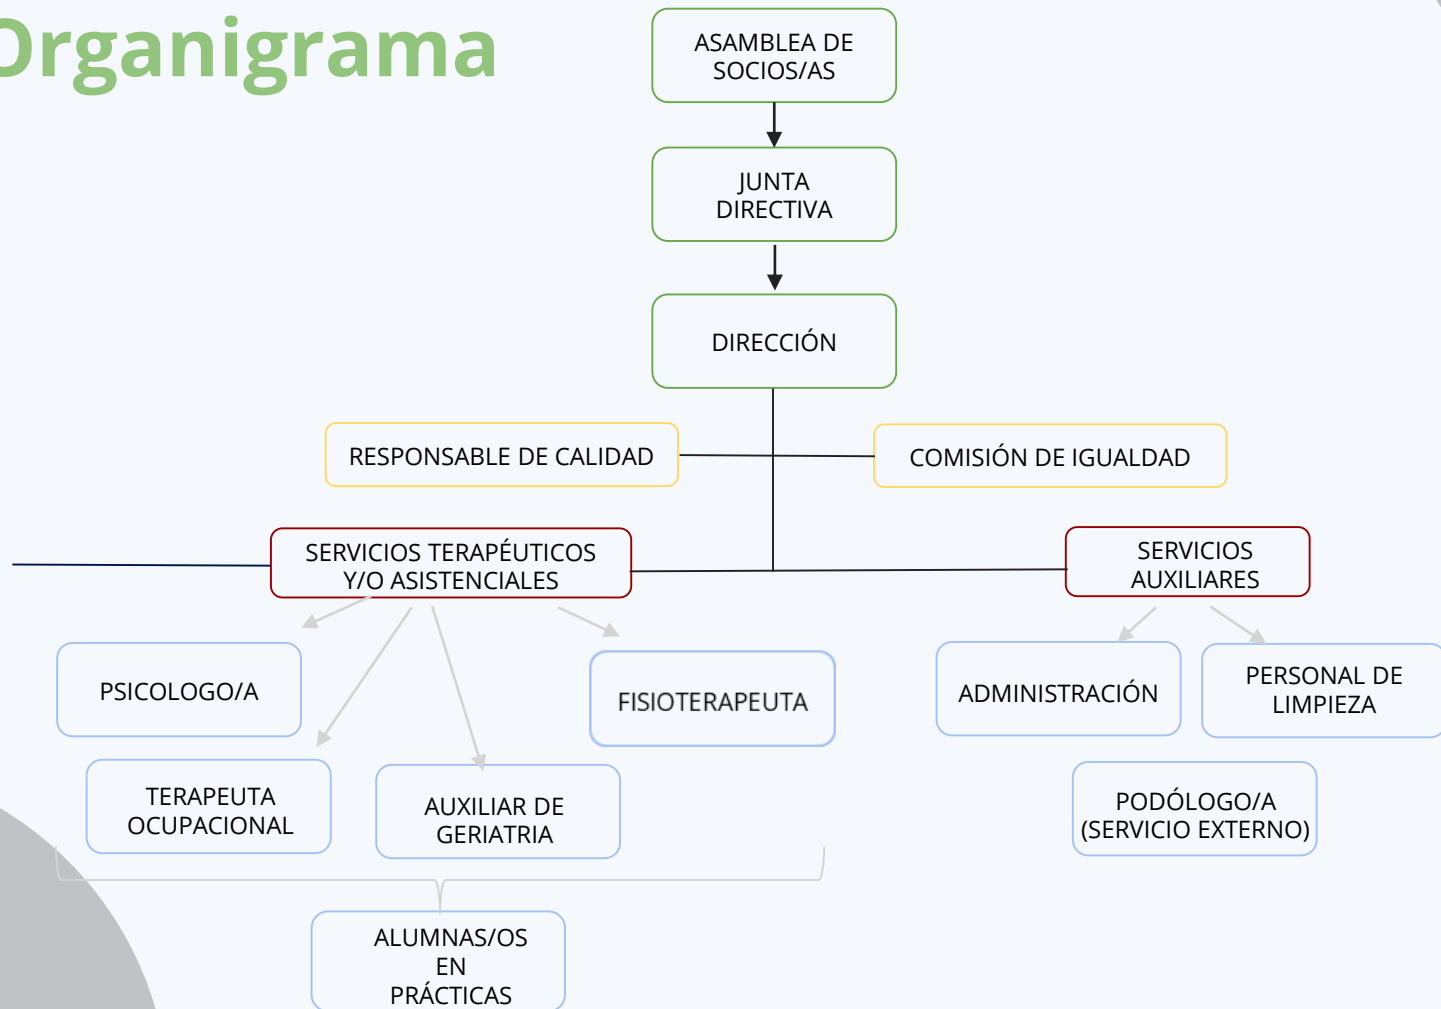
Organigrama

ASAMBLEA DE SOCIOS/AS

JUNTA DIRECTIVA

DIRECCIÓN

RESPONSABLE DE CALIDAD

COMISIÓN DE IGUALDAD

SERVICIOS TERAPÉUTICOS Y/O ASISTENCIALES

SERVICIOS AUXILIARES

PSICOLOGO/A

FISIOTERAPEUTA

ADMINISTRACIÓN

PERSONAL DE LIMPIEZA

TERAPEUTA OCUPACIONAL

AUXILIAR DE GERIATRIA

PODÓLOGO/A (SERVICIO EXTERNO)

ALUMNAS/OS EN PRÁCTICAS